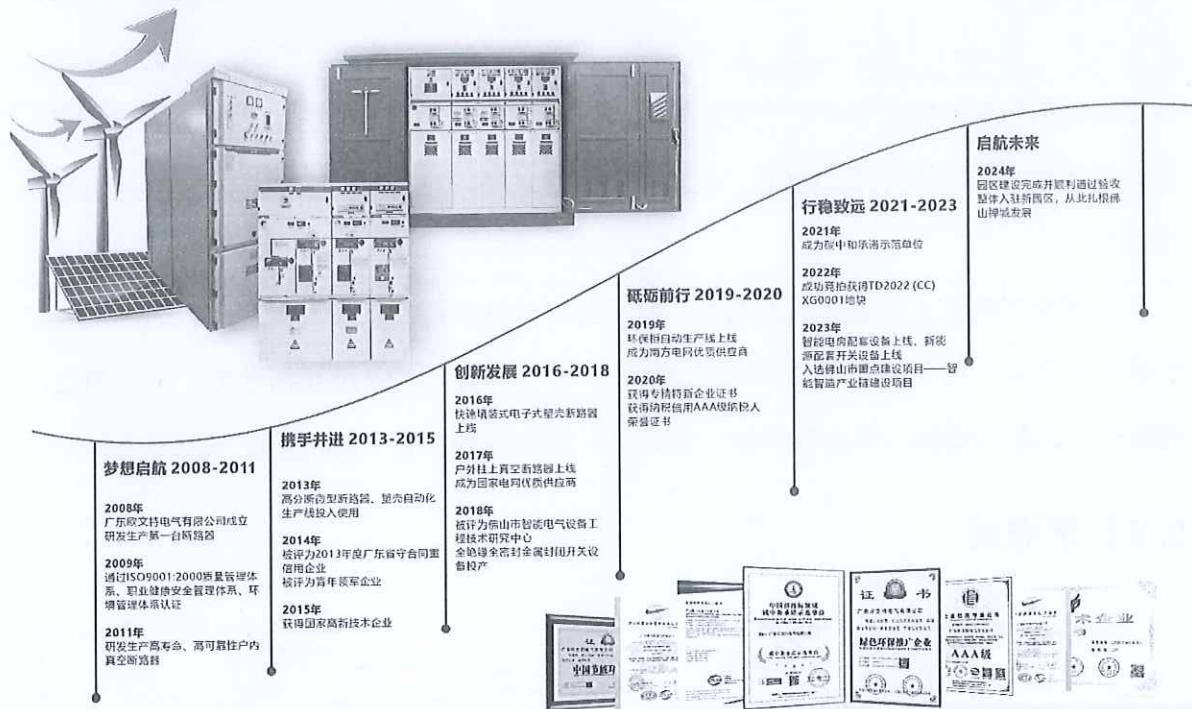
启航未来

2024年
园区建设完成并顺利通过验收整体入驻新园区，从此扎根佛山禅城发展

行稳致远 2021-2023

2021年
成为碳中和承诺示范单位

2022年
成功竞拍获得TD2022 (CC) XG0001地块

2023年
智能电房配套设备上线、新能源配套开关设备上线
入选佛山市重点建设项目——智能智造产业园建设项目

砥砺前行 2019-2020

2019年
环保柜自动生产线上线
成为南方电网优质供应商

2020年
获得专精特新企业证书
获得纳税信用AAA级纳税人荣誉证书

创新发展 2016-2018

2016年
快速填装式电子式塑壳断路器上线

2017年
户外柱上真空断路器上线
成为国家电网优质供应商

2018年
被评为佛山市智能电气设备工程技术研究中心
全绝缘全密封金属封闭开关设备投产

携手并进 2013-2015

2013年
高分断齿型断路器、塑壳自动化生产线投入使用

2014年
被评为2013年度广东省守合同重信用企业
被评为青年领军企业

2015年
获得国家高新技术企业

梦想启航 2008-2011

2008年
广东欧文特电气有限公司成立
研发生产第一台断路器

2009年
通过ISO9001:2000质量管理体系、职业健康安全管理体系、环境管理体系认证

2011年
研发生产高寿命、高可靠性户内真空断路器

证书
绿色环保推广企业
AAA级
中国节能产品
术企业